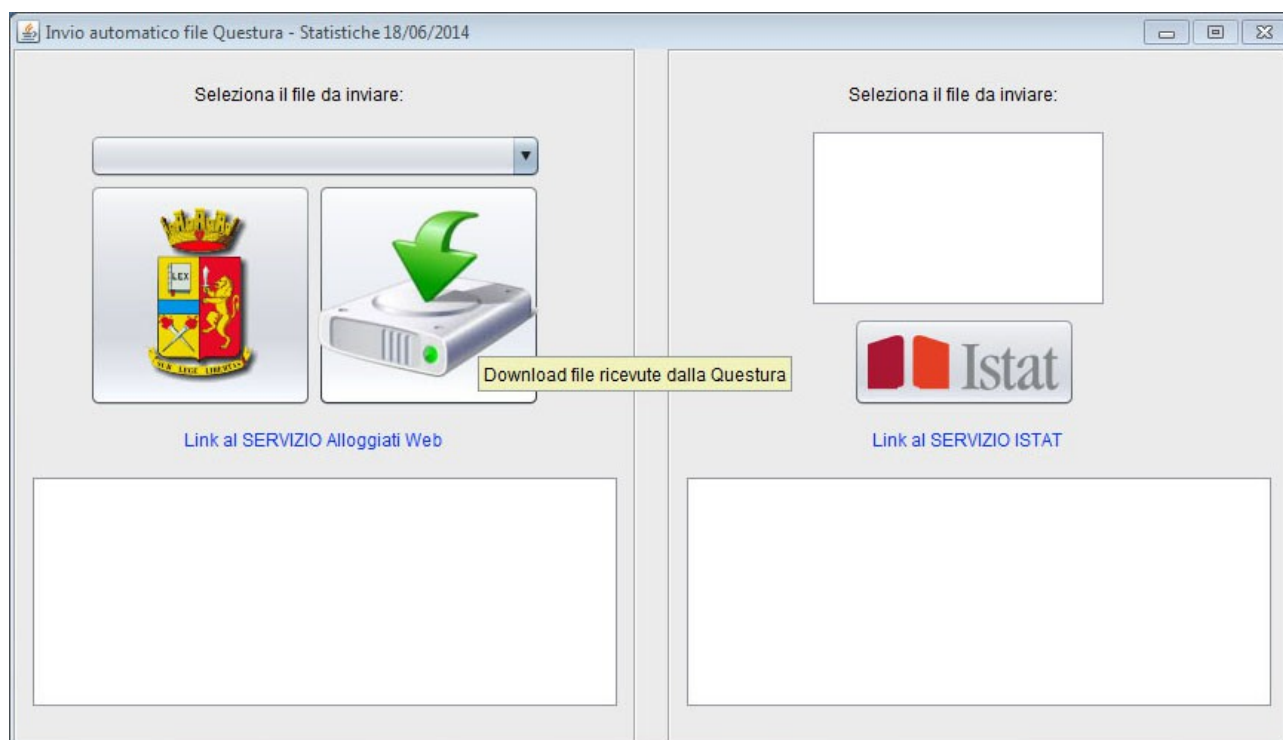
Invio automatico file Questura - Statistiche 18/06/2014

Seleziona il file da inviare:

LEX

SUB LEGE LIBERTAS

Download file ricevute dalla Questura

Link al SERVIZIO Alloggiati Web

Seleziona il file da inviare:

Istat

Link al SERVIZIO ISTAT